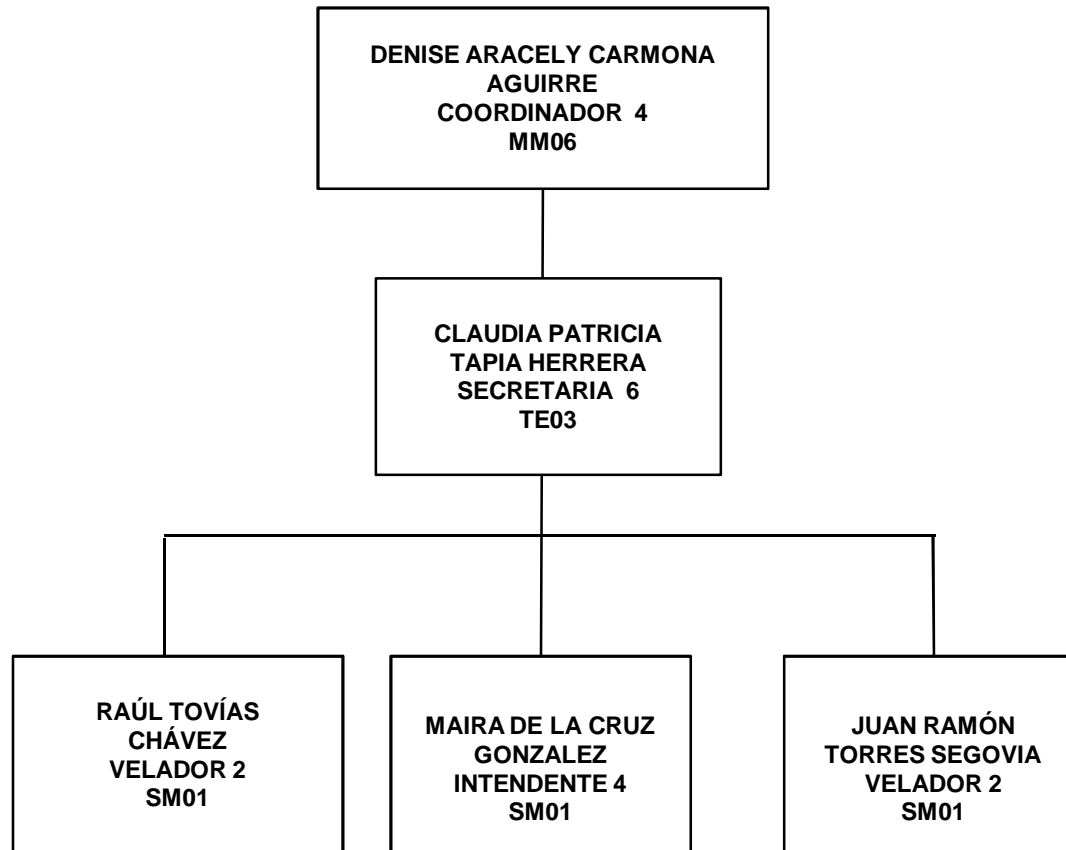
DENISE ARACELY CARMONA AGUIRRE
COORDINADOR 4
MM06

CLAUDIA PATRICIA TAPIA HERRERA
SECRETARIA 6
TE03

RAÚL TOVÍAS CHÁVEZ
VELADOR 2
SM01

MAIRA DE LA CRUZ GONZALEZ
INTENDENTE 4
SM01

JUAN RAMÓN TORRES SEGOVIA
VELADOR 2
SM01